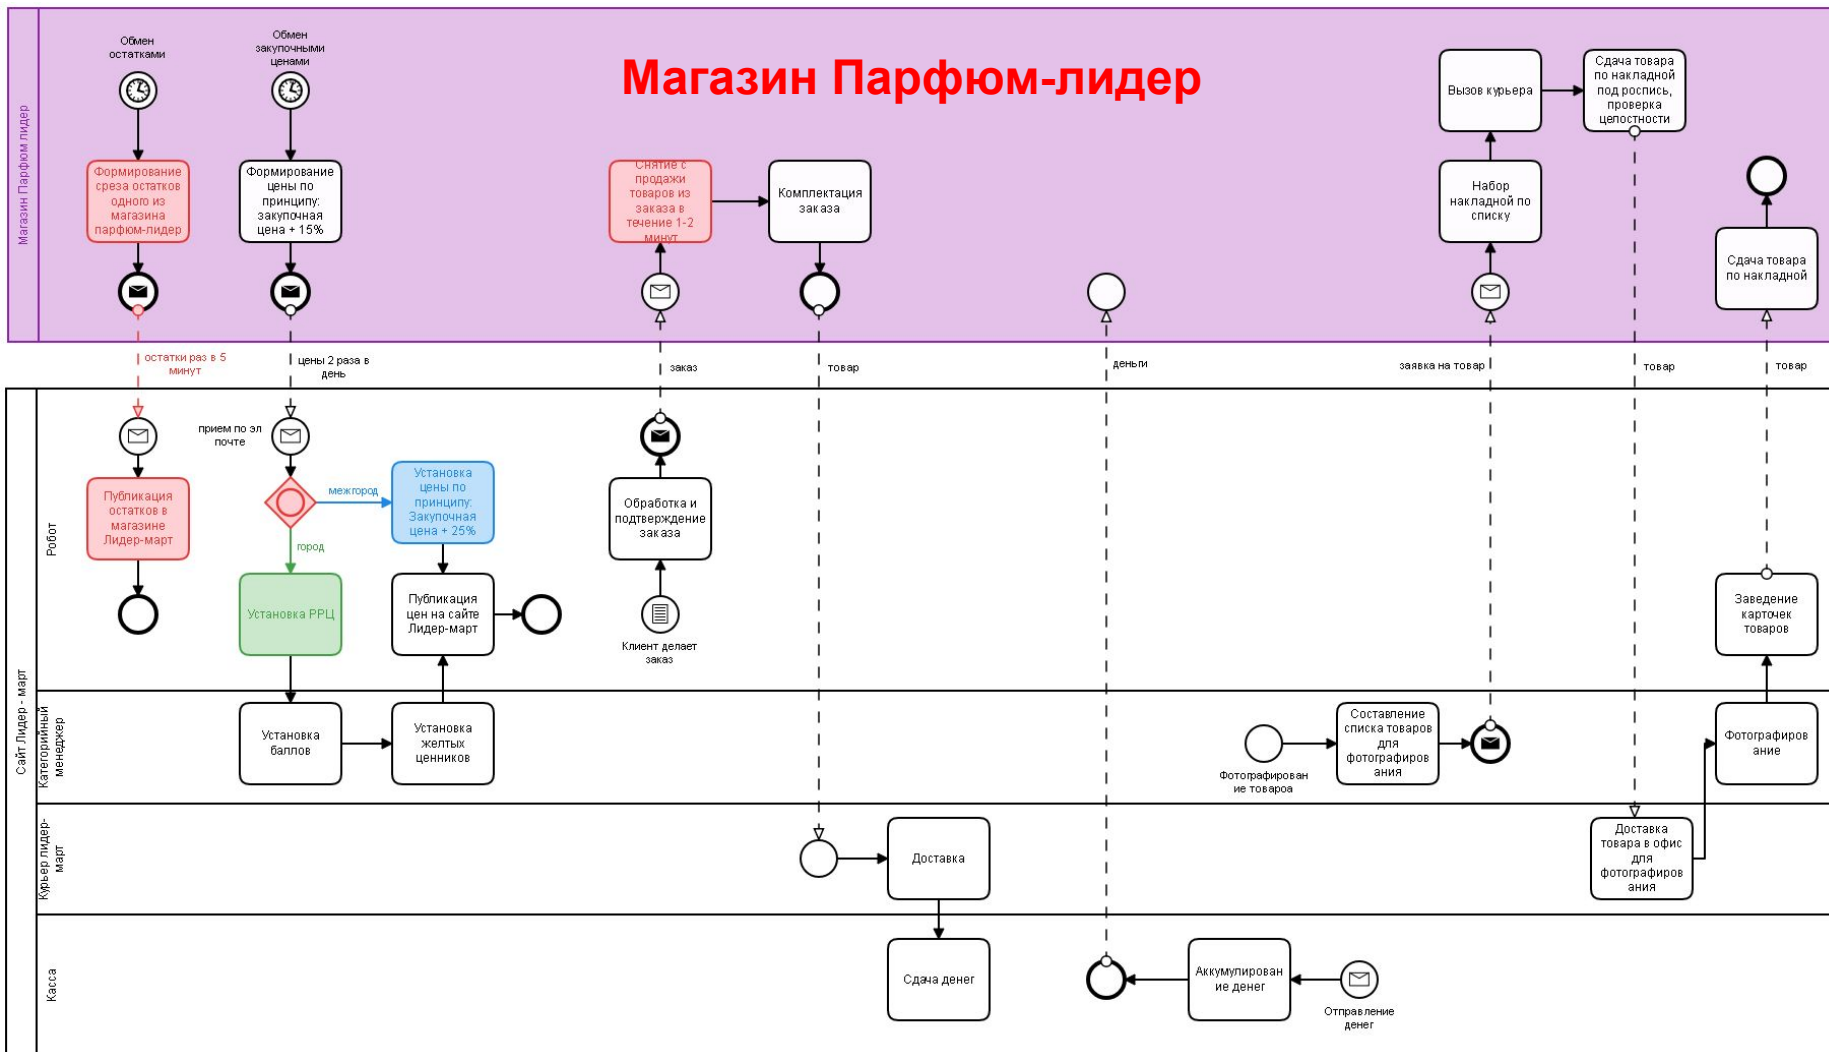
Магазин Парфюм лидер

Обмен остатками

Обмен закупочными ценами

Магазин Парфюм-лидер

Формирование среза остатков одного из магазина парфюм-лидер

Формирование цены по принципу: закупочная цена + 15%

Снятие с продажи товаров из заказа в течение 1-2 минут

Комплектация заказа

Вызов курьера

Сдача товара по накладной под роспись, проверка целостности

Набор накладной по списку

Сдача товара по накладной

остатки раз в 5 минут

цены 2 раза в день

заказ

товар

деньги

заявка на товар

товар

товар

Сайт Лидер - март

Робот

прием по эл почте

Публикация остатков в магазине Лидер-март

межгород

Установка цены по принципу: Закупочная цена + 25%

город

Установка РРЦ

Публикация цен на сайте Лидер-март

Обработка и подтверждение заказа

Клиент делает заказ

Заведение карточек товаров

Категорийный менеджер

Установка баллов

Установка желтых ценников

Фотографирование товароа

Составление списка товаров для фотографирования

Фотографирование

Курьер лидер-март

Доставка

Доставка товара в офис для фотографирования

Касса

Сдача денег

Аккумулирование денег

Отправление денег